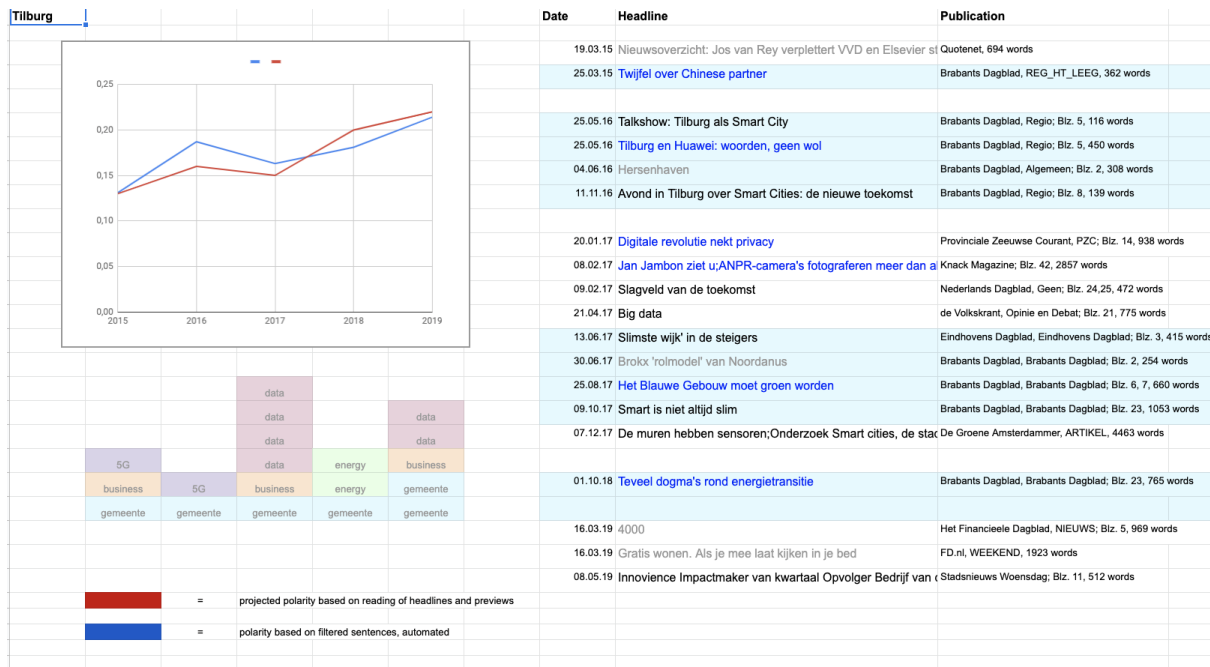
Tilburg

0,25
0,20
0,15
0,10
0,05
0,00
2015 2016 2017 2018 2019

| Date | Headline | Publication |
|---|---|---|
| 19.03.15 | Nieuwsoverzicht: Jos van Rey verplettert VVD en Elsevier st | Quotenet, 694 words |
| 25.03.15 | Twijfel over Chinese partner | Brabants Dagblad, REG_HT_LEEG, 362 words |
| | | |
| 25.05.16 | Talkshow: Tilburg als Smart City | Brabants Dagblad, Regio; Blz. 5, 116 words |
| 25.05.16 | Tilburg en Huawei: woorden, geen wol | Brabants Dagblad, Regio; Blz. 5, 450 words |
| 04.06.16 | Hersenhaven | Brabants Dagblad, Algemeen; Blz. 2, 308 words |
| 11.11.16 | Avond in Tilburg over Smart Cities: de nieuwe toekomst | Brabants Dagblad, Regio; Blz. 8, 139 words |
| | | |
| 20.01.17 | Digitale revolutie nekt privacy | Provinciale Zeeuwse Courant, PZC; Blz. 14, 938 words |
| 08.02.17 | Jan Jambon ziet u;ANPR-camera's fotograferen meer dan al | Knack Magazine; Blz. 42, 2857 words |
| 09.02.17 | Slagveld van de toekomst | Nederlands Dagblad, Geen; Blz. 24,25, 472 words |
| 21.04.17 | Big data | de Volkskrant, Opinie en Debat; Blz. 21, 775 words |
| 13.06.17 | Slimste wijk' in de steigers | Eindhovens Dagblad, Eindhovens Dagblad; Blz. 3, 415 words |
| 30.06.17 | Brokx 'rolmodel' van Noordanus | Brabants Dagblad, Brabants Dagblad; Blz. 2, 254 words |
| 25.08.17 | Het Blauwe Gebouw moet groen worden | Brabants Dagblad, Brabants Dagblad; Blz. 6, 7, 660 words |
| 09.10.17 | Smart is niet altijd slim | Brabants Dagblad, Brabants Dagblad; Blz. 23, 1053 words |
| 07.12.17 | De muren hebben sensoren;Onderzoek Smart cities, de stac | De Groene Amsterdammer, ARTIKEL, 4463 words |
| | | |
| 01.10.18 | Teveel dogma's rond energietransitie | Brabants Dagblad, Brabants Dagblad; Blz. 23, 765 words |
| | | |
| 16.03.19 | 4000 | Het Financieele Dagblad, NIEUWS; Blz. 5, 969 words |
| 16.03.19 | Gratis wonen. Als je mee laat kijken in je bed | FD.nl, WEEKEND, 1923 words |
| 08.05.19 | Innovience Impactmaker van kwartaal Opvolger Bedrijf van ( | Stadsnieuws Woensdag; Blz. 11, 512 words |

| | | | | |
|---|---|---|---|---|
| | | data | | |
| | | data | | data |
| | | data | | data |
| 5G | | data | energy | business |
| business | 5G | business | energy | gemeente |
| gemeente | gemeente | gemeente | gemeente | gemeente |

= projected polarity based on reading of headlines and previews

= polarity based on filtered sentences, automated